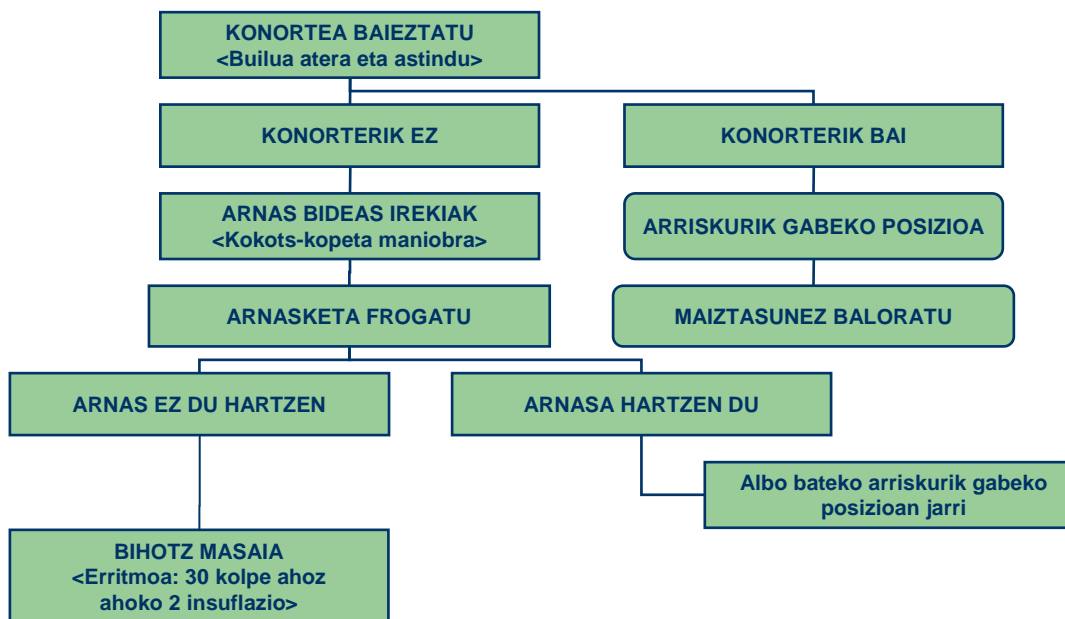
KONORTEA BAIEZTATU
<Builua atera eta astindu>

KONORTERIK EZ

KONORTERIK BAI

ARNAS BIDEAS IREKIAK
<Kokots-kopeta maniobra>

ARRISKURIK GABEKO POSIZIOA

ARNASKETA FROGATU

MAIZTASUNEZ BALORATU

ARNAS EZ DU HARTZEN

ARNASA HARTZEN DU

Albo bateko arriskurik gabeko posizioan jarri

BIHOTZ MASAIA
<Erritmoa: 30 kolpe ahoz ahoko 2 insuflazio>